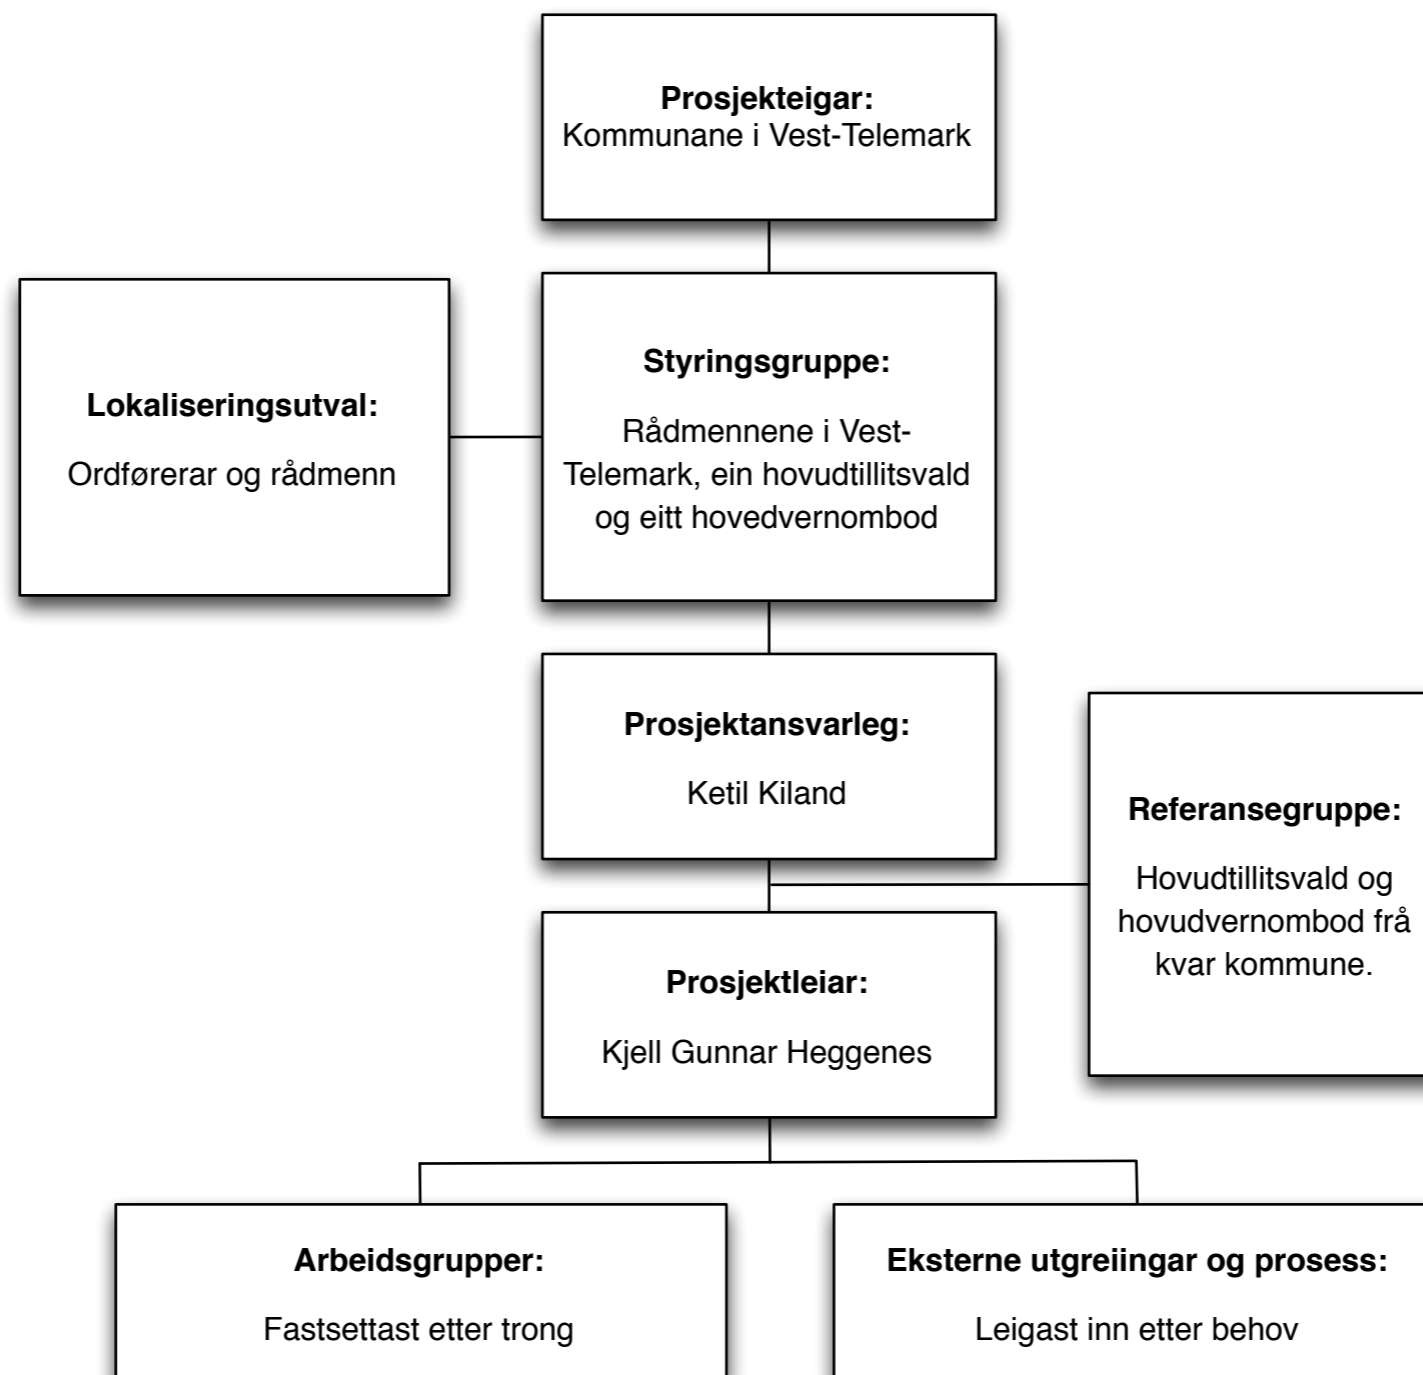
**Prosjekteigar:**
Kommunane i Vest-Telemark

**Lokaliseringsutval:**

Ordførerar og rådmenn

**Styringsgruppe:**

Rådmennene i Vest-Telemark, ein hovudtillitsvald og eitt hovedvernombod

**Prosjektansvarleg:**

Ketil Kiland

**Referansegruppe:**

Hovudtillitsvald og hovudvernombod frå kvar kommune.

**Prosjektleiar:**

Kjell Gunnar Heggenes

**Arbeidsgrupper:**

Fastsettast etter trong

**Eksterne utgreiingar og prosess:**

Leigast inn etter behov